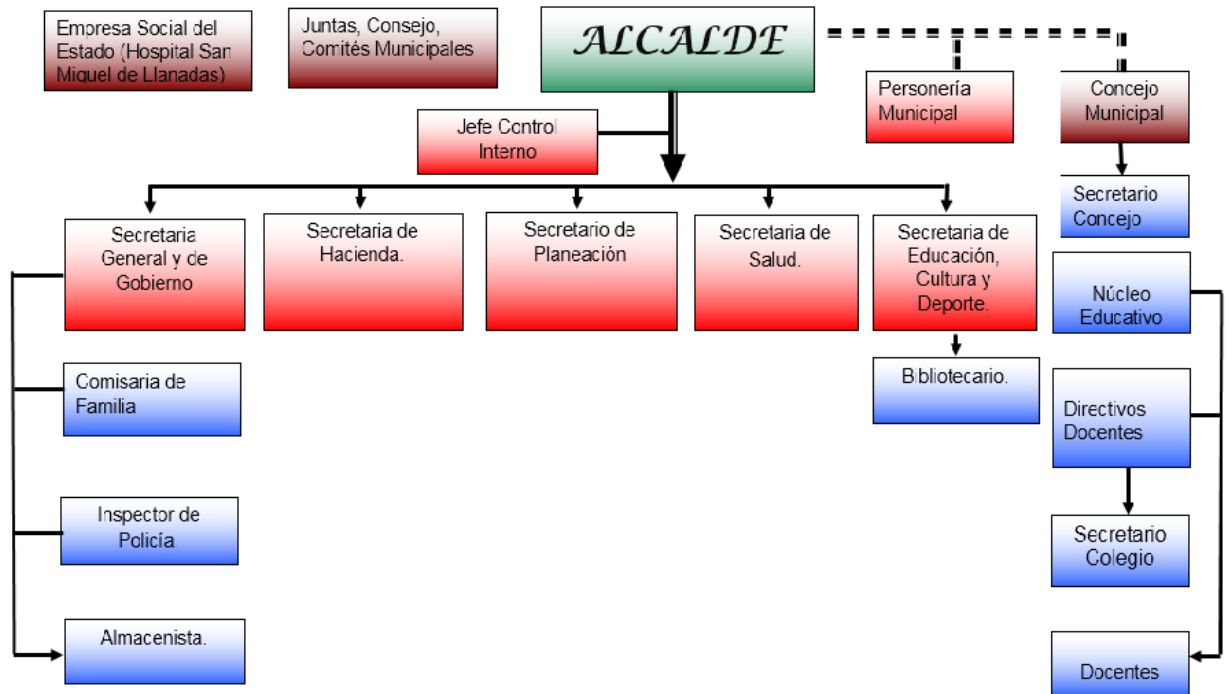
Empresa Social del Estado (Hospital San Miguel de Llanadas)

Juntas, Consejo, Comités Municipales

ALCALDE

Personería Municipal

Concejo Municipal

Jefe Control Interno

Secretario Concejo

Secretaria General y de Gobierno

Secretaria de Hacienda.

Secretario de Planeación

Secretaria de Salud.

Secretaria de Educación, Cultura y Deporte.

Núcleo Educativo

Bibliotecario.

Comisaria de Familia

Directivos Docentes

Inspector de Policía

Secretario Colegio

Almacenista.

Docentes